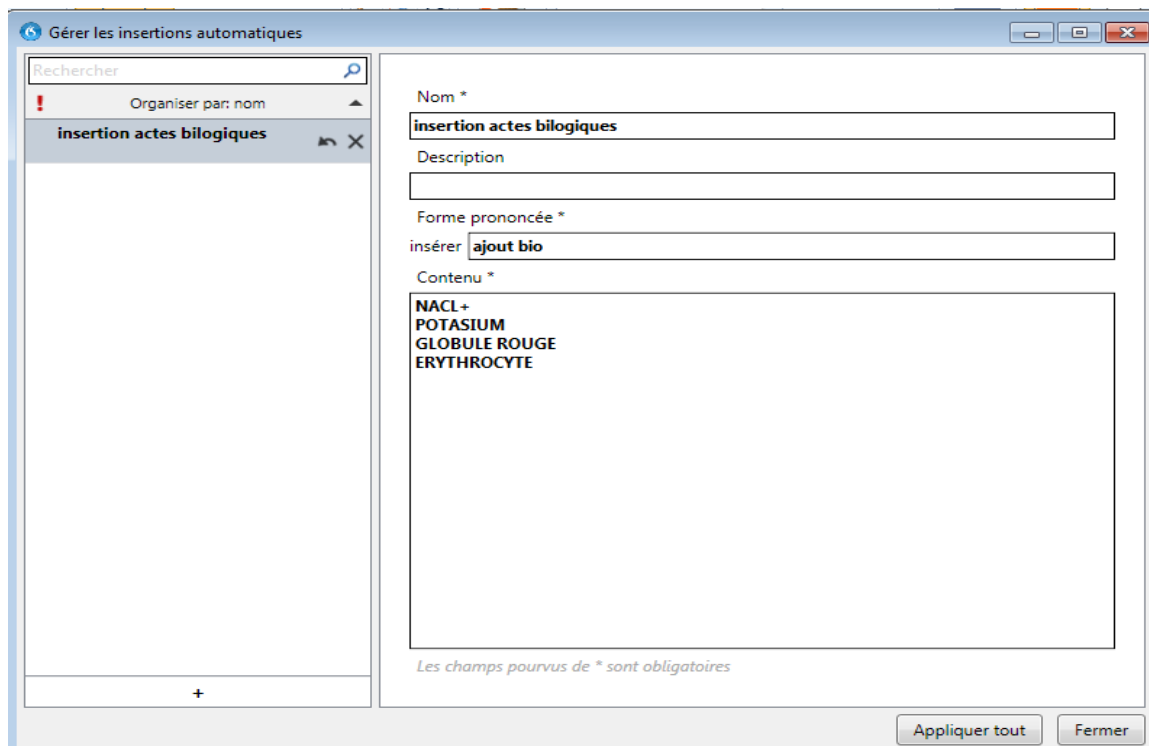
Gérer les insertions automatiques

Rechercher

!

Organiser par: nom

insertion actes bilogiques

+

Nom *

insertion actes bilogiques

Description

Forme prononcée *

insérer ajout bio

Contenu *

NACL+
POTASIUM
GLOBULE ROUGE
ERYTHROCYTE

Les champs pourvus de * sont obligatoires

Appliquer tout

Fermer